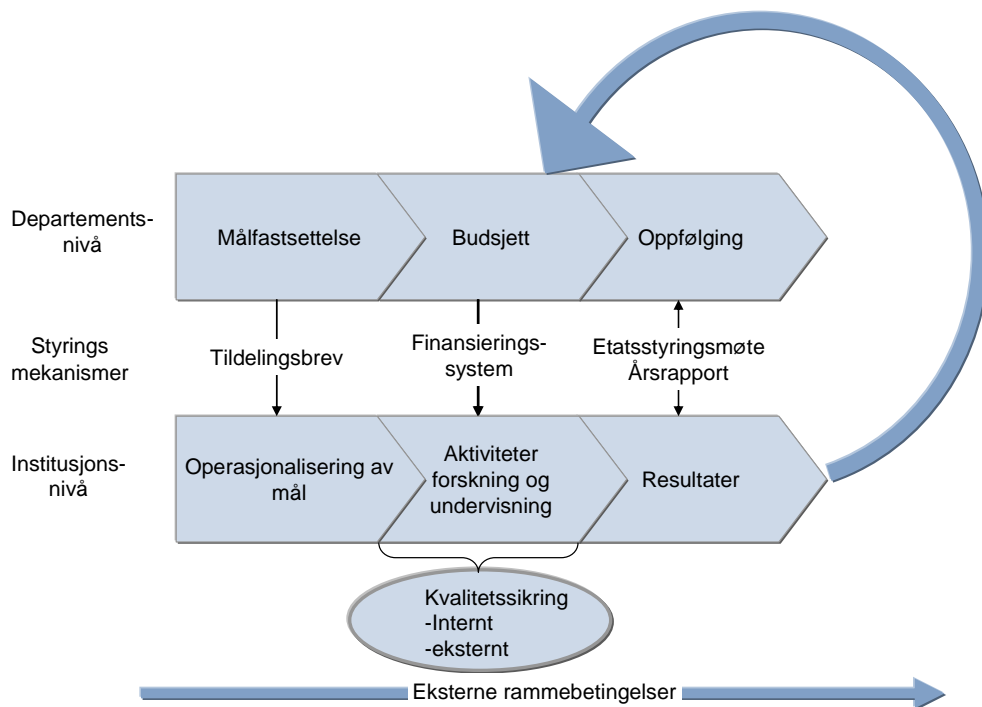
Departementsnivå

Målfastsettelse

Budsjett

Oppfølging

Styrings mekanismer

Tildelingsbrev

Finansieringssystem

Etatsstyringsmøte
Årsrapport

Institusjonsnivå

Operasjonalisering av mål

Aktiviteter forskning og undervisning

Resultater

Kvalitetssikring
-Internt
-eksternt

Eksterne rammebetingelser